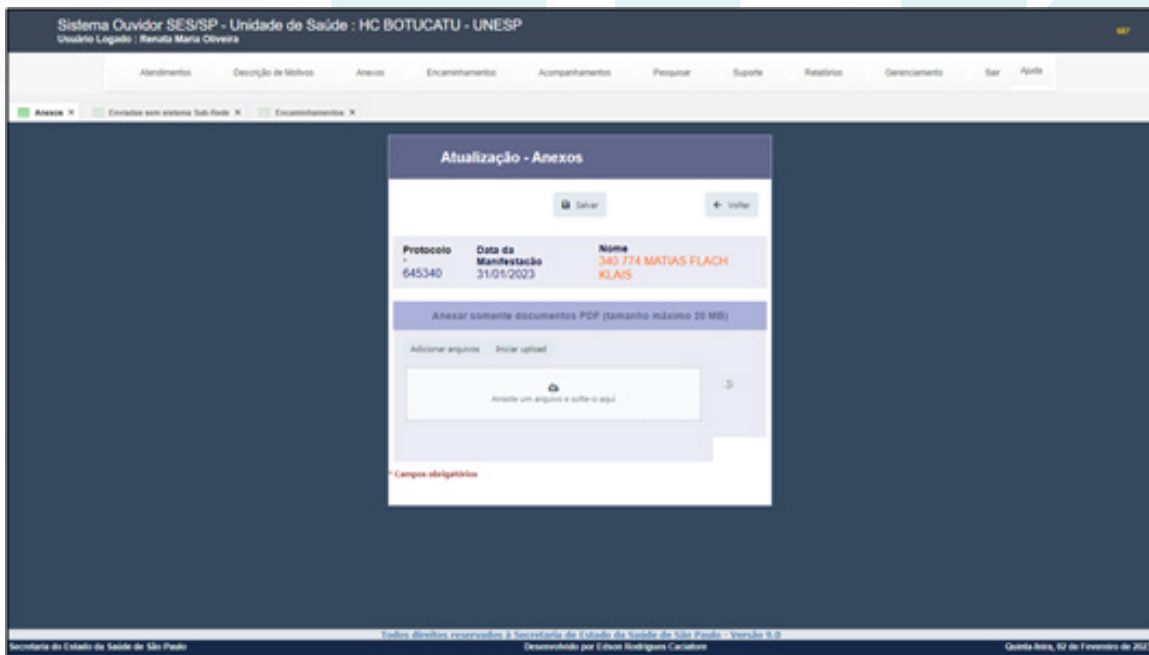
Sistema Ouvidor SES/SP - Unidade de Saúde : HC BOTUCATU - UNESP
Usuário Logado : Renata Maria Oliveira

687

Atendimentos Descrição de Motivos Anexos Encaminhamentos Acompanhamentos Pesquisar Suporte Relatórios Gerenciamento Sair Ajuda

Anexos × Enviadas sem sistema Sub Rede × Encaminhamentos ×

Atualização - Anexos

Salvar

Voltar

| Protocolo * | Data da Manifestação | Nome |
|---|---|---|
| 645340 | 31/01/2023 | 340.774 MATIAS FLACH KLAIS |

Anexar somente documentos PDF (tamanho máximo 20 MB)

Adicionar arquivos Iniciar upload

Arraste um arquivo e solte-o aqui

* Campos obrigatórios

Todos direitos reservados à Secretaria de Estado da Saúde de São Paulo - Versão 9.0

Secretaria do Estado da Saúde de São Paulo

Desenvolvido por Edson Rodrigues Caciatore

Quinta-feira, 02 de Fevereiro de 202